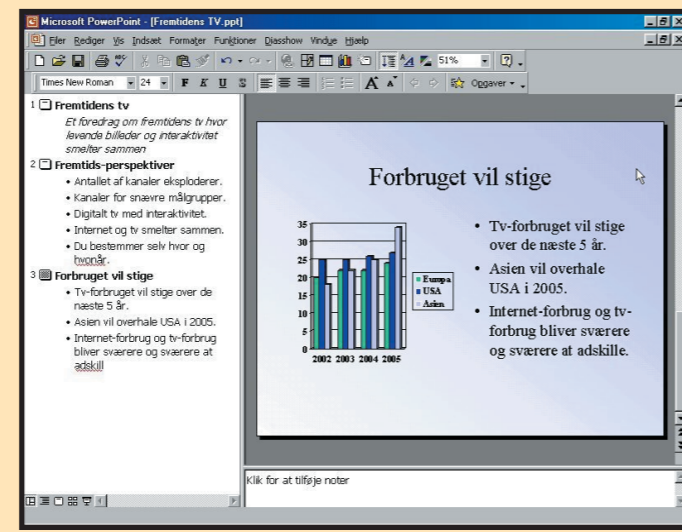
Microsoft PowerPoint - [Fremtidens TV.ppt]

Filer Rediger Vis Indsæt Formater Funktioner Diasshow Vindue Hjælp

51%

Times New Roman 24 F K U S Opgaver

1 Fremtidens tv
Et foredrag om fremtidens tv hvor levende billeder og interaktivitet smelter sammen

2 Fremtids-perspektiver
• Antallet af kanaler eksploderer.
• Kanaler for snævre målgrupper.
• Digitalt tv med interaktivitet.
• Internet og tv smelter sammen.
• Du bestemmer selv hvor og hvornår.

3 Forbruget vil stige
• Tv-forbruget vil stige over de næste 5 år.
• Asien vil overhale USA i 2005.
• Internet-forbrug og tv-forbrug bliver sværere og sværere at adskill

Forbruget vil stige

35
30
25
20
15
10
5
0
2002 2003 2004 2005

Europa
USA
Asien

• Tv-forbruget vil stige over de næste 5 år.
• Asien vil overhale USA i 2005.
• Internet-forbrug og tv-forbrug bliver sværere og sværere at adskille.

Klik for at tilføje noter